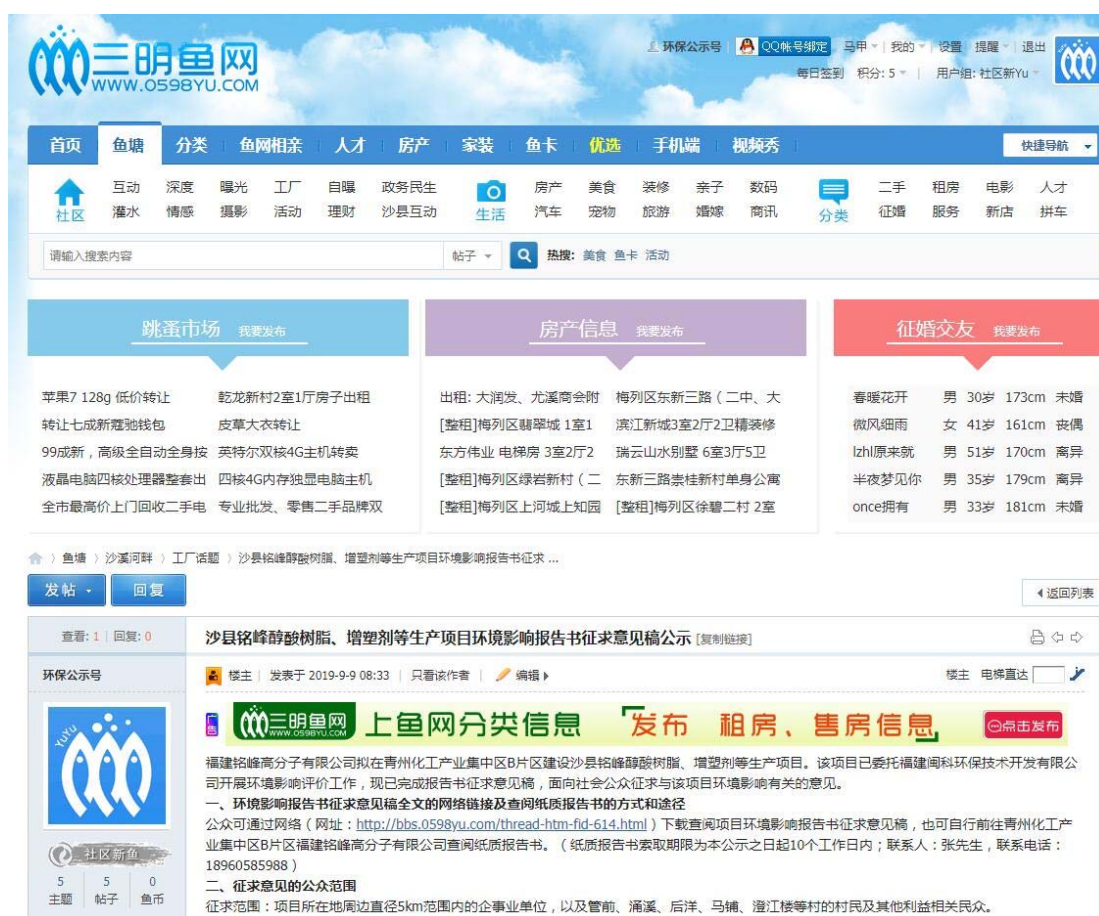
三明鱼网
WWW.0598YU.COM

环保公示号 | QQ帐号绑定 | 马甲 | 我的 | 设置 | 提醒 | 退出
每日签到 积分: 5 | 用户组: 社区新Yu

首页 | 鱼塘 | 分类 | 鱼网相亲 | 人才 | 房产 | 家装 | 鱼卡 | 优选 | 手机端 | 视频秀 | 快捷导航

社区 | 互动 灌水 | 深度 情感 | 曝光 摄影 | 工厂 活动 | 自曝 理财 | 政务民生 沙县互动
生活 | 房产 汽车 | 美食 宠物 | 装修 旅游 | 亲子 婚嫁 | 数码 商讯
分类 | 二手 征婚 | 租房 服务 | 电影 新店 | 人才 拼车

请输入搜索内容 帖子 热搜: 美食 鱼卡 活动

跳蚤市场 我要发布
苹果7 128g 低价转让 | 乾龙新村2室1厅房子出租
转让七成新蔻驰钱包 | 皮草大衣转让
99成新，高级全自动全身按 | 英特尔双核4G主机转卖
液晶电脑四核处理器整套出 | 四核4G内存独显电脑主机
全市最高价上门回收二手电 | 专业批发、零售二手品牌双

房产信息 我要发布
出租: 大润发、尤溪商会附 | 梅列区东新三路（二中、大
[整租]梅列区翡翠城 1室1 | 滨江新城3室2厅2卫精装修
东方伟业 电梯房 3室2厅2 | 瑞云山水别墅 6室3厅5卫
[整租]梅列区绿岩新村（二 | 东新三路崇桂新村单身公寓
[整租]梅列区上河城上知园 | [整租]梅列区徐碧二村 2室

征婚交友 我要发布
| 春暖花开 | 男 | 30岁 | 173cm | 未婚 |
|---|---|---|---|---|
| 微风细雨 | 女 | 41岁 | 161cm | 丧偶 |
| lzhl原来就 | 男 | 51岁 | 170cm | 离异 |
| 半夜梦见你 | 男 | 35岁 | 179cm | 离异 |
| once拥有 | 男 | 33岁 | 181cm | 未婚 |

鱼塘 › 沙溪河畔 › 工厂话题 › 沙县铭峰醇酸树脂、增塑剂等生产项目环境影响报告书征求 ...

发帖 回复 返回列表

查看: 1 | 回复: 0
沙县铭峰醇酸树脂、增塑剂等生产项目环境影响报告书征求意见稿公示 [复制链接]

环保公示号
楼主 | 发表于 2019-9-9 08:33 | 只看该作者 | 编辑
楼主 电梯直达

社区新鱼
5 主题 | 5 帖子 | 0 鱼币

三明鱼网 上鱼网分类信息 「发布 租房、售房信息」 点击发布

福建铭峰高分子有限公司拟在青州化工产业集中区B片区建设沙县铭峰醇酸树脂、增塑剂等生产项目。该项目已委托福建闽科环保技术开发有限公司开展环境影响评价工作，现已完成报告书征求意见稿，面向社会公众征求与该项目环境影响有关的意见。
一、环境影响报告书征求意见稿全文的网络链接及查阅纸质报告书的方式和途径
公众可通过网络（网址：http://bbs.0598yu.com/thread-htm-fid-614.html）下载查阅项目环境影响报告书征求意见稿，也可自行前往青州化工产业集中区B片区福建铭峰高分子有限公司查阅纸质报告书。（纸质报告书索取期限为本公示之日起10个工作日内；联系人：张先生，联系电话：18960585988）
二、征求意见的公众范围
征求范围：项目所在地周边直径5km范围内的企事业单位，以及管前、涌溪、后洋、马铺、澄江楼等村的村民及其他利益相关民众。